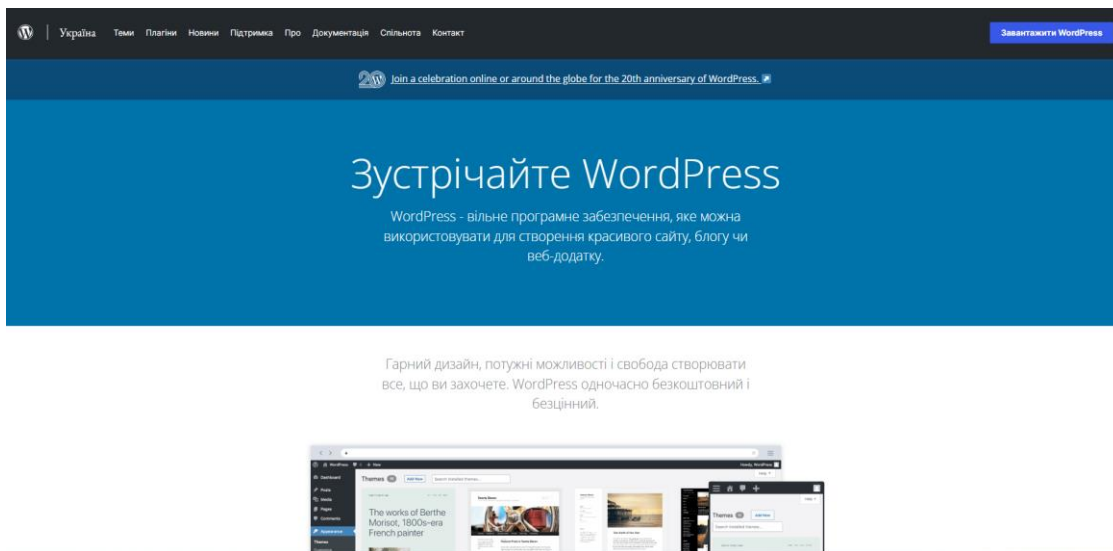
Україна Теми Плагіни Новини Підтримка Про Документація Спільнота Контакт

Завантажити WordPress

Join a celebration online or around the globe for the 20th anniversary of WordPress.

Зустрічайте WordPress

WordPress - вільне програмне забезпечення, яке можна використовувати для створення красивого сайту, блогу чи веб-додатку.

Гарний дизайн, потужні можливості і свобода створювати все, що ви захочете. WordPress одночасно безкоштовний і безцінний.

Themes

Add New

The works of Berthe Morisot, 1800s-era French painter

Themes

Add New